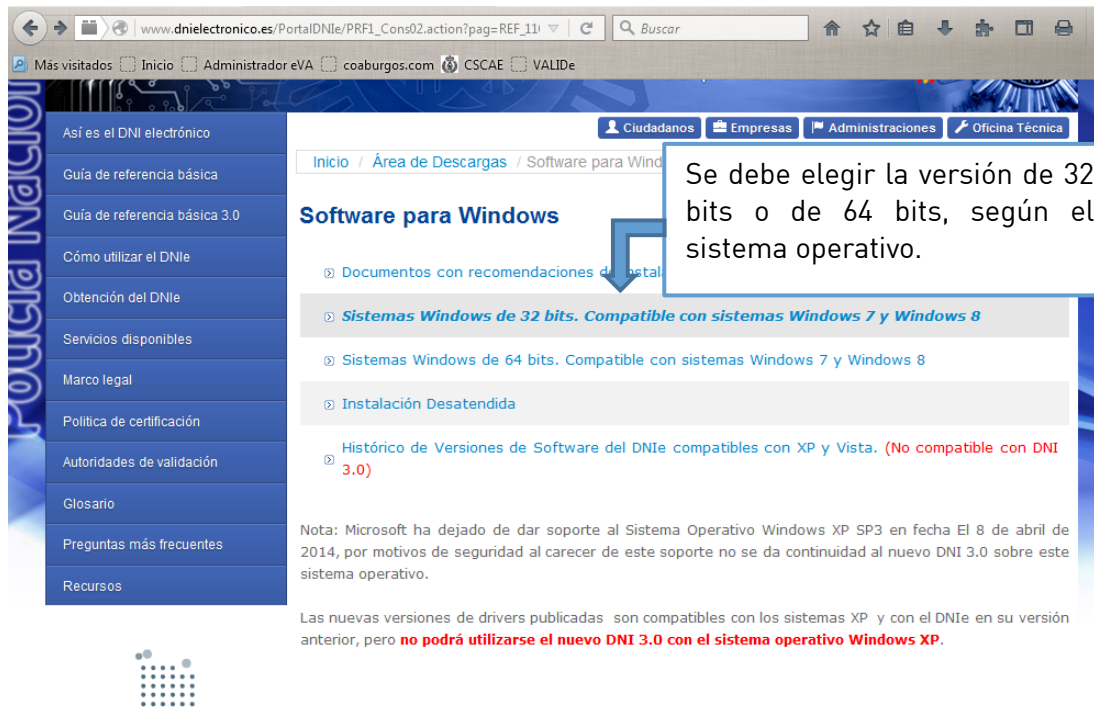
www.dnielectronico.es/PortalDNIe/PRF1_Cons02.action?pag=REF_11

Buscar

Más visitados Inicio Administrador eVA coaburgos.com CSCAE VALIDe

Policía Nacional

Así es el DNI electrónico
Guía de referencia básica
Guía de referencia básica 3.0
Cómo utilizar el DNIe
Obtención del DNIe
Servicios disponibles
Marco legal
Política de certificación
Autoridades de validación
Glosario
Preguntas más frecuentes
Recursos

Ciudadanos Empresas Administraciones Oficina Técnica

Inicio / Área de Descargas / Software para Wind

Se debe elegir la versión de 32 bits o de 64 bits, según el sistema operativo.

Software para Windows

Documentos con recomendaciones de instala

Sistemas Windows de 32 bits. Compatible con sistemas Windows 7 y Windows 8

Sistemas Windows de 64 bits. Compatible con sistemas Windows 7 y Windows 8

Instalación Desatendida

Histórico de Versiones de Software del DNIe compatibles con XP y Vista. (No compatible con DNI 3.0)

Nota: Microsoft ha dejado de dar soporte al Sistema Operativo Windows XP SP3 en fecha El 8 de abril de 2014, por motivos de seguridad al carecer de este soporte no se da continuidad al nuevo DNI 3.0 sobre este sistema operativo.

Las nuevas versiones de drivers publicadas son compatibles con los sistemas XP y con el DNIe en su versión anterior, pero no podrá utilizarse el nuevo DNI 3.0 con el sistema operativo Windows XP.